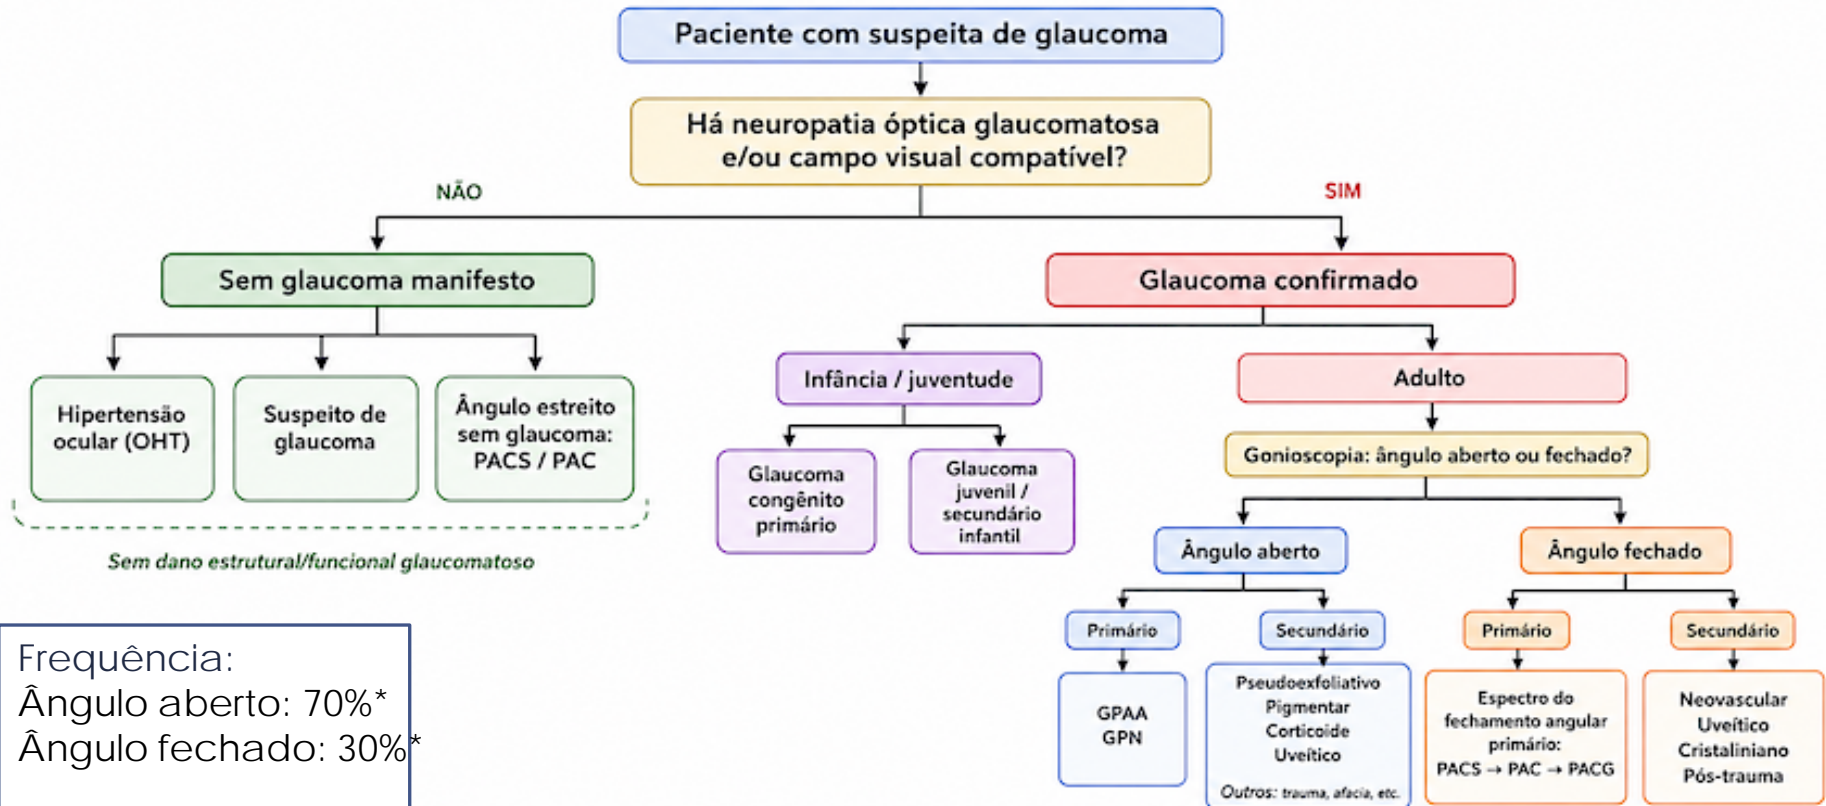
Paciente com suspeita de glaucoma

Há neuropatia óptica glaucomatosa e/ou campo visual compatível?

NÃO

SIM

Sem glaucoma manifesto

Hipertensão ocular (OHT)

Suspeito de glaucoma

Ângulo estreito sem glaucoma: PACS / PAC

Sem dano estrutural/funcional glaucomatoso

Glaucoma confirmado

Infância / juventude

Glaucoma congênito primário

Glaucoma juvenil / secundário infantil

Adulto

Gonioscopia: ângulo aberto ou fechado?

Ângulo aberto

Primário

GPAA
GPN

Secundário

Pseudoexfoliativo
Pigmentar
Corticoide
Uveítico
Outros: trauma, afacia, etc.

Ângulo fechado

Primário

Espectro do fechamento angular primário:
PACS → PAC → PACG

Secundário

Neovascular
Uveítico
Cristaliniano
Pós-trauma

Frequência:
Ângulo aberto: 70%*
Ângulo fechado: 30%*